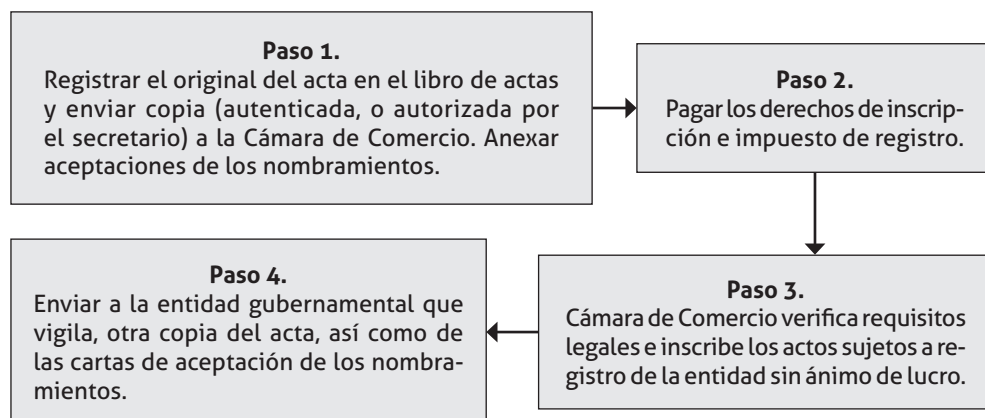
Paso 1.
Registrar el original del acta en el libro de actas y enviar copia (autenticada, o autorizada por el secretario) a la Cámara de Comercio. Anexar aceptaciones de los nombramientos.

Paso 2.
Pagar los derechos de inscripción e impuesto de registro.

Paso 3.
Cámara de Comercio verifica requisitos legales e inscribe los actos sujetos a registro de la entidad sin ánimo de lucro.

Paso 4.
Enviar a la entidad gubernamental que vigila, otra copia del acta, así como de las cartas de aceptación de los nombramientos.